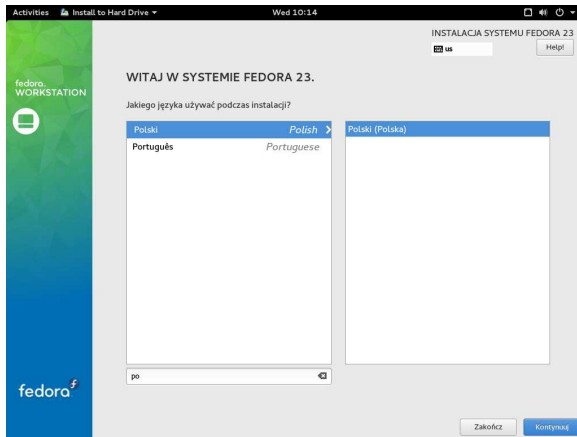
Activities Install to Hard Drive ▾ Wed 10:14

fedora WORKSTATION

INSTALACJA SYSTEMU FEDORA 23
us
Help!

WITAJ W SYSTEMIE FEDORA 23.

Jakiego języka używać podczas instalacji?

| Polski | Polish |
|---|---|
| Português | Portuguese |

Polski (Polska)

po

fedora

Zakończ
Kontynuuj